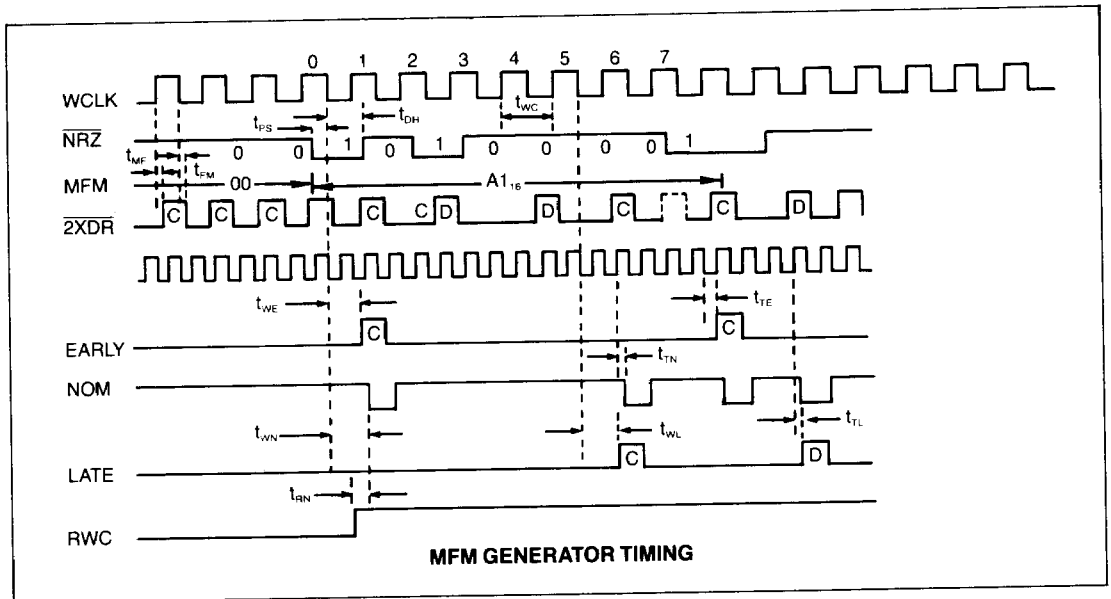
WCLK
0 1 2 3 4 5 6 7
$t_{PS}$
$t_{DH}$
$t_{WC}$
$\overline{NRZ}$
$t_{MF}$
0 0 1 0 1 0 0 0 0 1
$t_{FM}$
MFM
00
$A1_{16}$
$\overline{2XDR}$
C C C C C C D D C C D
$t_{WE}$
$t_{TE}$
EARLY
C C
$t_{TN}$
NOM
$t_{WN}$
$t_{WL}$
$t_{TL}$
LATE
C D
$t_{RN}$
RWC
MFM GENERATOR TIMING